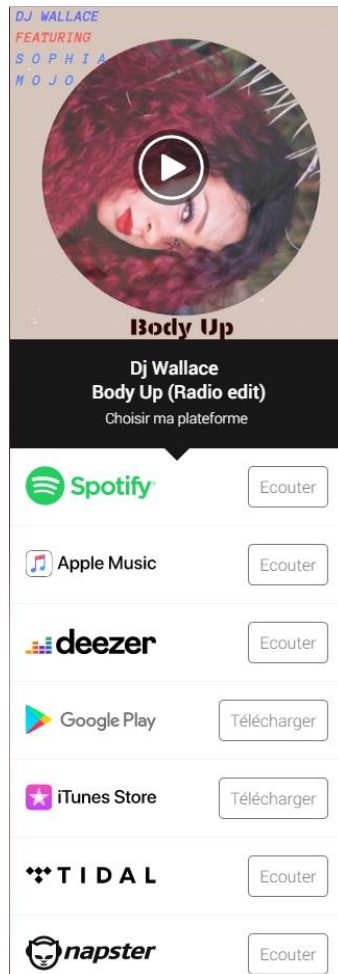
DJ WALLACE
FEATURING
S O P H I A
M O J O

Body Up

Dj Wallace
Body Up (Radio edit)
Choisir ma plateforme

Spotify Ecouter

Apple Music Ecouter

deezer Ecouter

Google Play Télécharger

iTunes Store Télécharger

TIDAL Ecouter

napster Ecouter